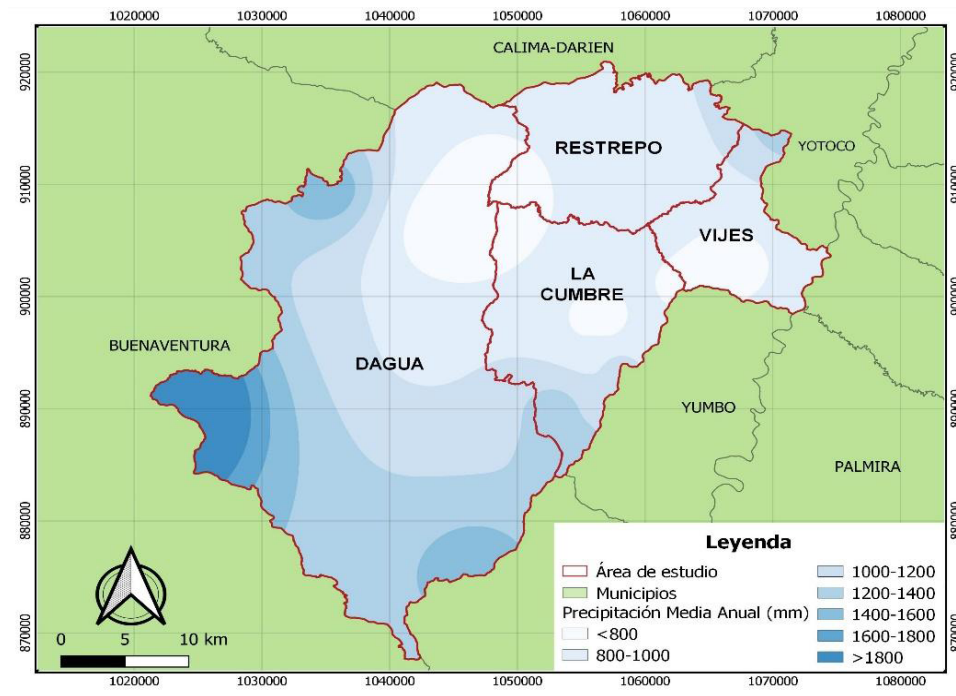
1020000 1030000 1040000 1050000 1060000 1070000 1080000

920000 910000 900000 890000 880000 870000

CALIMA-DARIEN

RESTREPO

YOTOCO

VIJES

LA CUMBRE

BUENAVENTURA

DAGUA

YUMBO

PALMIRA

0 5 10 km

Leyenda

Área de estudio

Municipios

Precipitación Media Anual (mm)

<800

800-1000

1000-1200

1200-1400

1400-1600

1600-1800

>1800